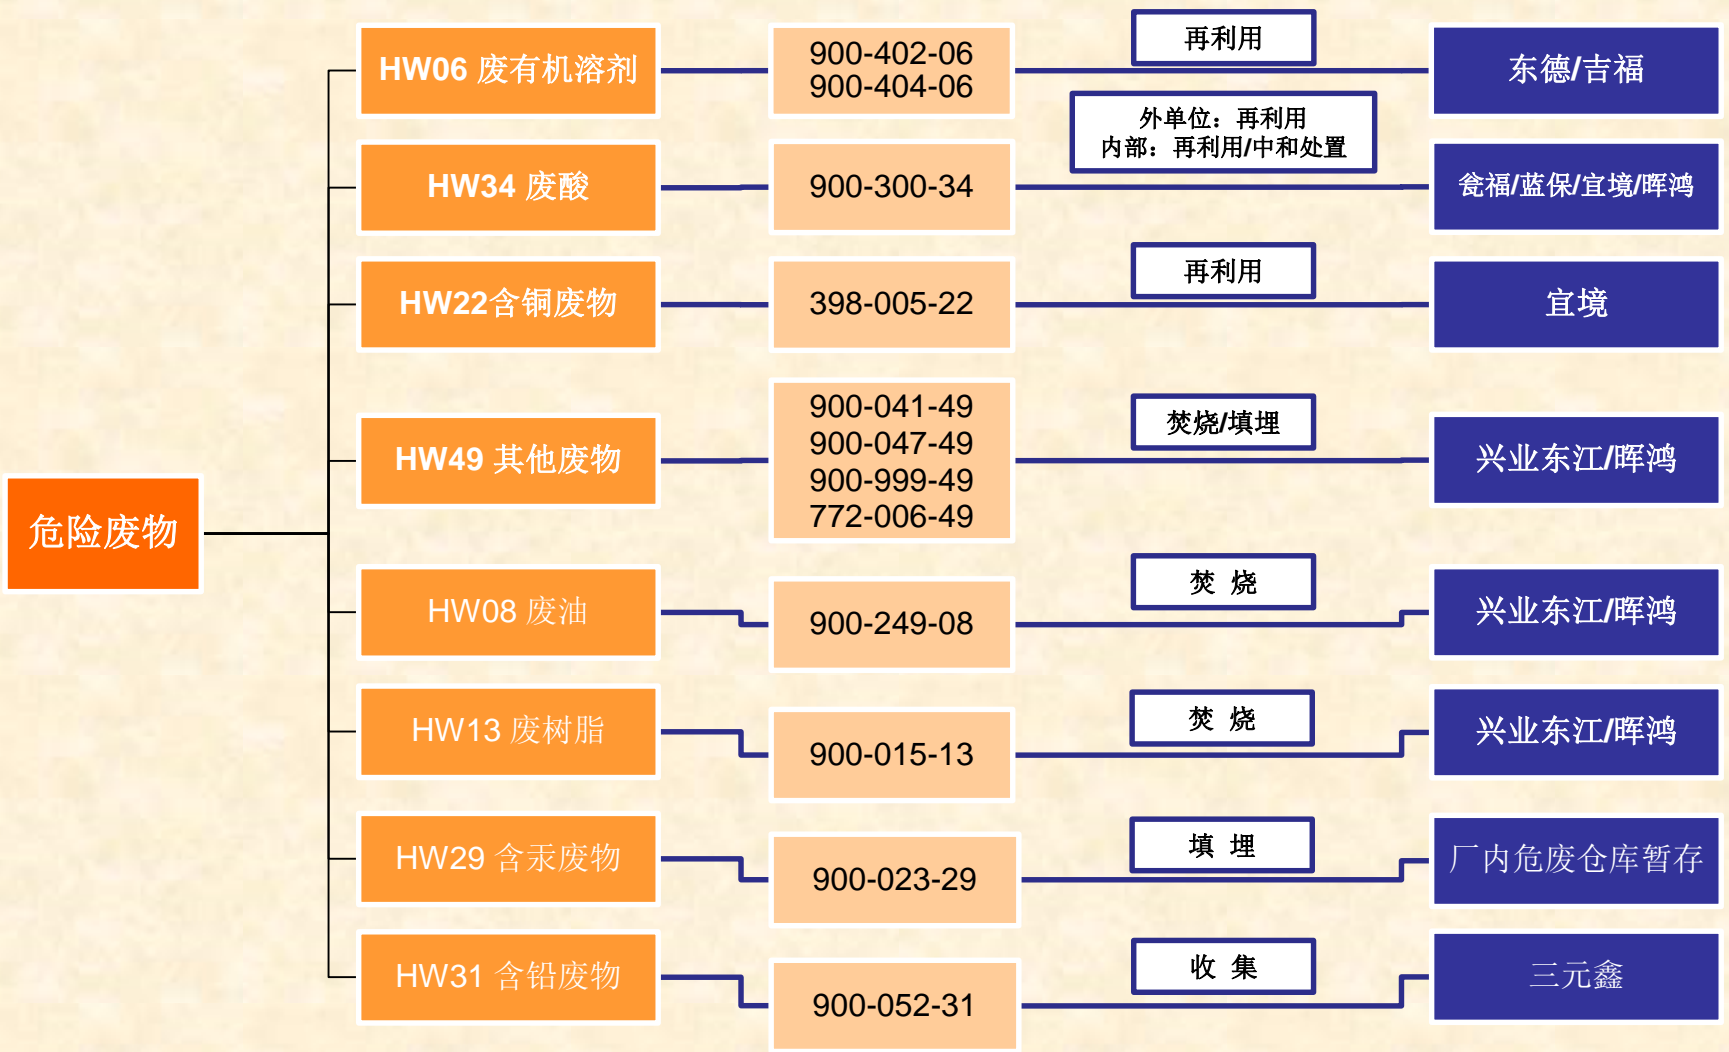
危险废物

HW06 废有机溶剂
900-402-06
900-404-06
再利用
东德/吉福

HW34 废酸
900-300-34
外单位：再利用
内部：再利用/中和处置
瓮福/蓝保/宜境/晖鸿

HW22含铜废物
398-005-22
再利用
宜境

HW49 其他废物
900-041-49
900-047-49
900-999-49
772-006-49
焚烧/填埋
兴业东江/晖鸿

HW08 废油
900-249-08
焚 烧
兴业东江/晖鸿

HW13 废树脂
900-015-13
焚 烧
兴业东江/晖鸿

HW29 含汞废物
900-023-29
填 埋
厂内危废仓库暂存

HW31 含铅废物
900-052-31
收 集
三元鑫